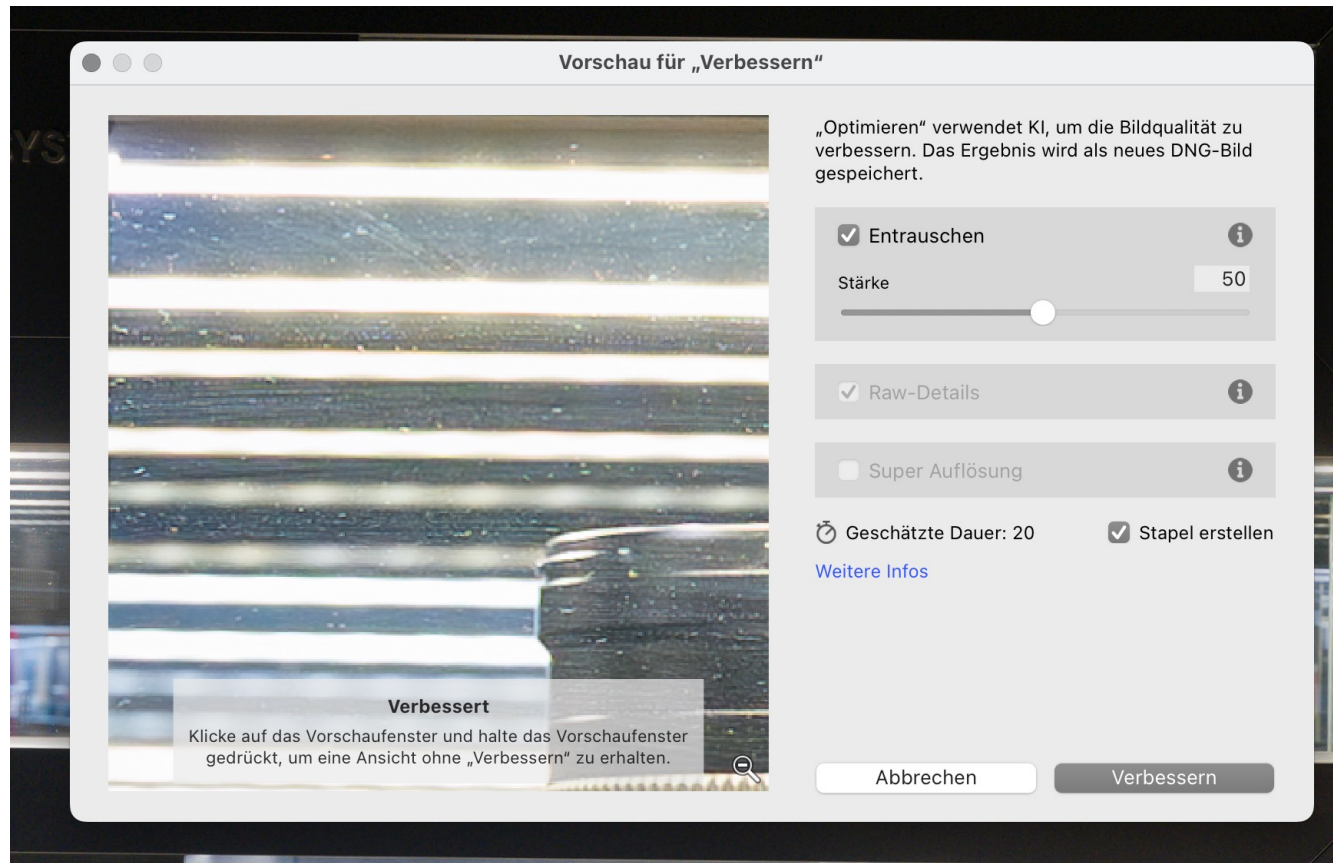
YS

Vorschau für „Verbessern“

„Optimieren“ verwendet KI, um die Bildqualität zu verbessern. Das Ergebnis wird als neues DNG-Bild gespeichert.

Entrauschen

Stärke

50

Raw-Details

Super Auflösung

Geschätzte Dauer: 20

Stapel erstellen

Weitere Infos

Verbessert

Klicke auf das Vorschaufenster und halte das Vorschaufenster gedrückt, um eine Ansicht ohne „Verbessern“ zu erhalten.

Abbrechen

Verbessern